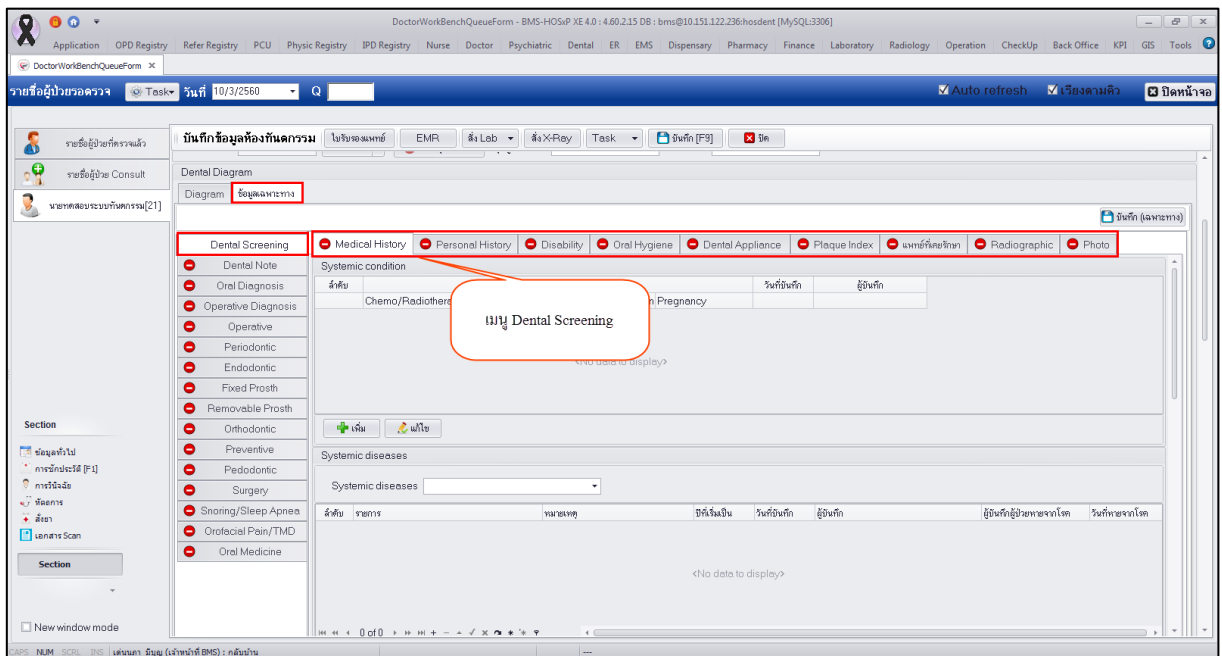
DoctorWorkBenchQueueForm - BMS-HOSxP XE 4.0 : 4.60.2.15 DB : bms@10.151.122.236/hosdent [MySQL:3306]

Application OPD Registry Refer Registry PCU Physic Registry IPD Registry Nurse Doctor Psychiatric Dental ER EMS Dispensary Pharmacy Finance Laboratory Radiology Operation CheckUp Back Office KPI GIS Tools

DoctorWorkBenchQueueForm

รายชื่อผู้ป่วยรอตรวจ Task วันที่ 10/3/2560 Q

Auto refresh เรียงตามคิว ปิดหน้าจอ

รายชื่อผู้ป่วยที่ตรวจแล้ว

รายชื่อผู้ป่วย Consult

นายทดสอบระบบทันตกรรม[21]

บันทึกข้อมูลห้องทันตกรรม ใบรับรองแพทย์ EMR สั่ง Lab สั่ง X-Ray Task บันทึก [F9] ปิด

Dental Diagram

Diagram ข้อมูลเฉพาะทาง

บันทึก (เฉพาะทาง)

Dental Screening

Dental Note
Oral Diagnosis
Operative Diagnosis
Operative
Periodontic
Endodontic
Fixed Prosth
Removable Prosth
Orthodontic
Preventive
Pedodontic
Surgery
Snoring/Sleep Apnea
Orofacial Pain/TMD
Oral Medicine

Medical History | Personal History | Disability | Oral Hygiene | Dental Appliance | Plaque Index | แพทย์ที่เคยรักษา | Radiographic | Photo

Systemic condition

| ลำดับ | | | วันที่บันทึก | ผู้บันทึก |
|---|---|---|---|---|
| | Chemo/Radiothera | n Pregnancy | | |

เมนู Dental Screening

<No data to display>

เพิ่ม แก้ไข

Systemic diseases

Systemic diseases

| ลำดับ | รายการ | หมายเหตุ | ปีที่เริ่มเป็น | วันที่บันทึก | ผู้บันทึก | ผู้บันทึกผู้ป่วยหายจากโรค | วันที่หายจากโรค |
|---|---|---|---|---|---|---|---|

<No data to display>

0 of 0

Section

ข้อมูลทั่วไป
การซักประวัติ [F1]
การวินิจฉัย
หัตถการ
สั่งยา
เอกสาร Scan

Section

New window mode

CAPS NUM SCRL INS เด่นนภา มีบุญ (เจ้าหน้าที่ BMS) : กลับบ้าน